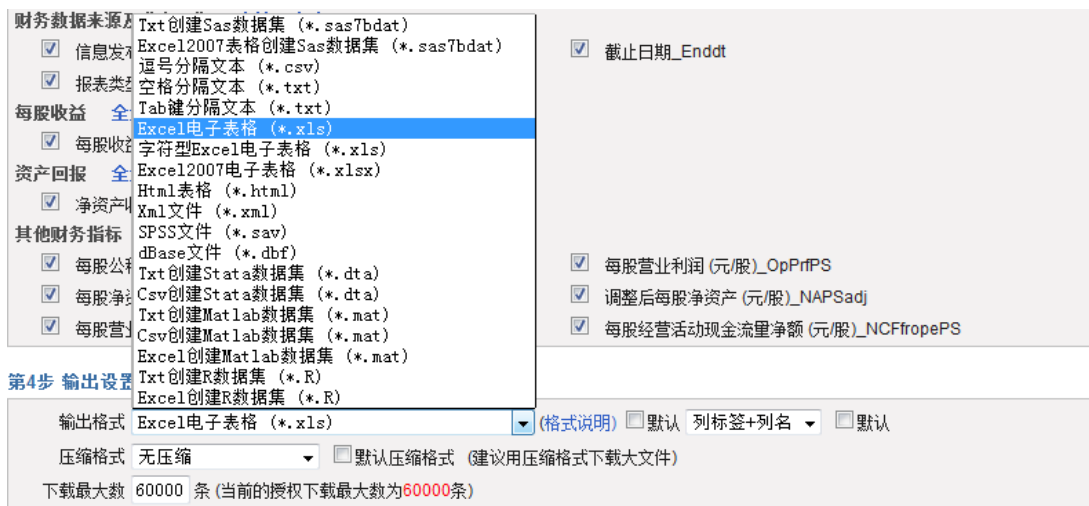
财务数据来源

信息发布

报表类型

每股收益 全

每股收益

资产回报 全

净资产收

其他财务指标

每股公积

每股净资

每股营业

Txt创建Sas数据集 (*.sas7bdat)
Excel2007表格创建Sas数据集 (*.sas7bdat)
逗号分隔文本 (*.csv)
空格分隔文本 (*.txt)
Tab键分隔文本 (*.txt)
Excel电子表格 (*.xls)
字符型Excel电子表格 (*.xls)
Excel2007电子表格 (*.xlsx)
Html表格 (*.html)
Xml文件 (*.xml)
SPSS文件 (*.sav)
dBase文件 (*.dbf)
Txt创建Stata数据集 (*.dta)
Csv创建Stata数据集 (*.dta)
Txt创建Matlab数据集 (*.mat)
Csv创建Matlab数据集 (*.mat)
Excel创建Matlab数据集 (*.mat)
Txt创建R数据集 (*.R)
Excel创建R数据集 (*.R)

截止日期_Enddt

每股营业利润 (元/股)_OpPrfPS

调整后每股净资产 (元/股)_NAPSadj

每股经营活动现金流量净额 (元/股)_NCFfropePS

第4步 输出设置

输出格式 Excel电子表格 (*.xls) (格式说明) 默认 列标签+列名 默认

压缩格式 无压缩 默认压缩格式 (建议用压缩格式下载大文件)

下载最大数 60000 条 (当前的授权下载最大数为60000条)